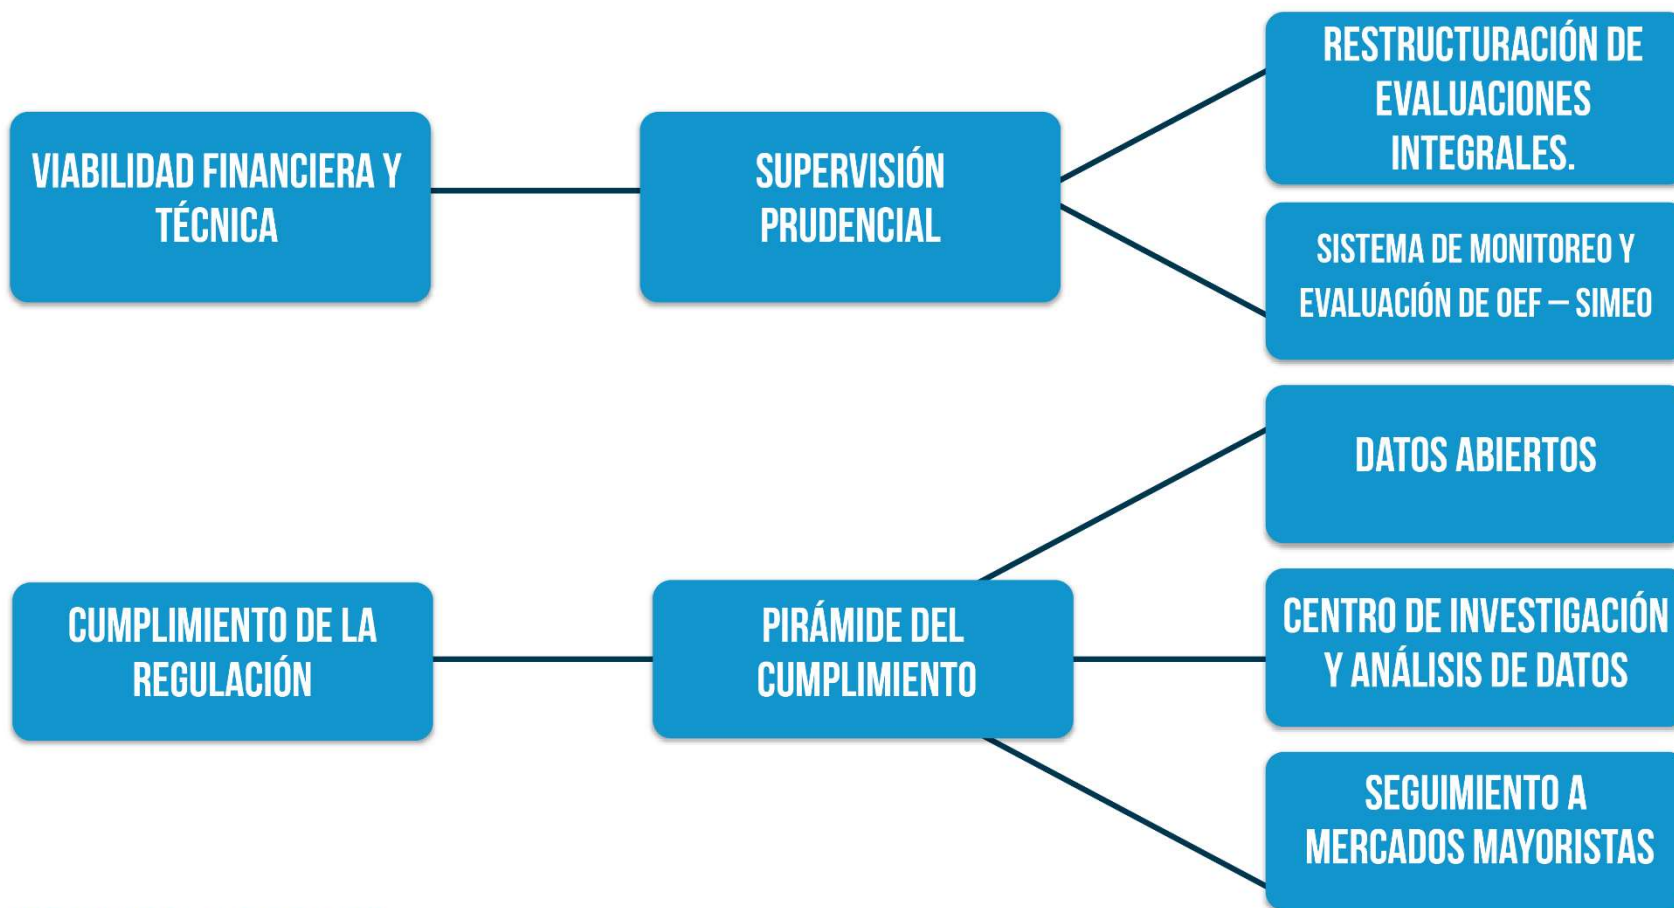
VIABILIDAD FINANCIERA Y TÉCNICA

SUPERVISIÓN PRUDENCIAL

RESTRUCTURACIÓN DE EVALUACIONES INTEGRALES.

SISTEMA DE MONITOREO Y EVALUACIÓN DE OEF – SIMEO

DATOS ABIERTOS

CUMPLIMIENTO DE LA REGULACIÓN

PIRÁMIDE DEL CUMPLIMIENTO

CENTRO DE INVESTIGACIÓN Y ANÁLISIS DE DATOS

SEGUIMIENTO A MERCADOS MAYORISTAS